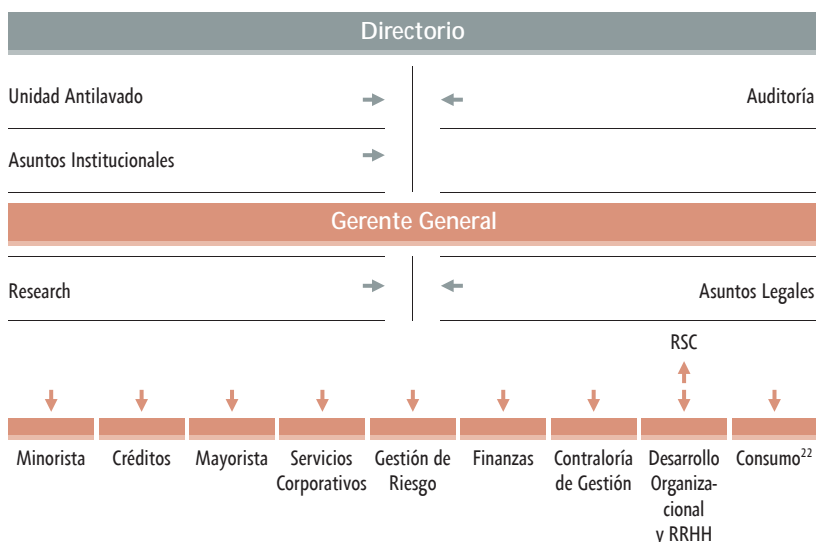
Directorio

Unidad Antilavado

Auditoría

Asuntos Institucionales

Gerente General

Research

Asuntos Legales

RSC

Minorista

Créditos

Mayorista

Servicios Corporativos

Gestión de Riesgo

Finanzas

Contraloría de Gestión

Desarrollo Organizacional y RRHH

Consumo$^{22}$